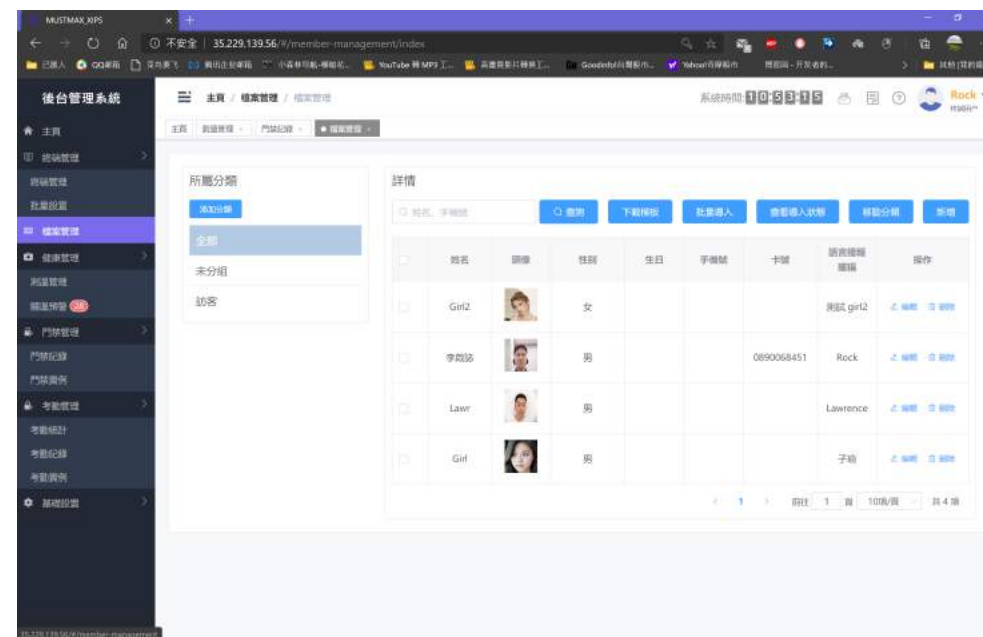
MUSTMAX_KIPS

① 不安全 | 35.229.139.56/#/member-management/index

YouTube

後台管理系統

主頁 / 檔案管理 / 檔案管理

系統時間 10:53:15

Rock

主頁

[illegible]

檔案管理

健康管理

測溫管理

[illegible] 26

門禁管理

門禁記錄

門禁黑例

考勤管理

考勤統計

考勤記錄

考勤黑例

基礎設置

所屬分類

添加分類

全部

未分組

訪客

詳情

Q 姓名、手機號

Q 查詢

下載模板

批量導入

查看導入狀態

移動分組

新增

| | 姓名 | 頭像 | 性別 | 生日 | 手機號 | 卡號 | 語音播報 播報 | 操作 |
|---|---|---|---|---|---|---|---|---|
| | Girl2 | | 女 | | | | 測試 girl2 | 編輯 刪除 |
| | 李政訪 | | 男 | | | 0890068451 | Rock | 編輯 刪除 |
| | Lawr | | 男 | | | | Lawrence | 編輯 刪除 |
| | Girl | | 男 | | | | 子晴 | 編輯 刪除 |

< 1 > 前往 1 頁 10條/頁 共 4 條

35.229.139.56/#/member-management